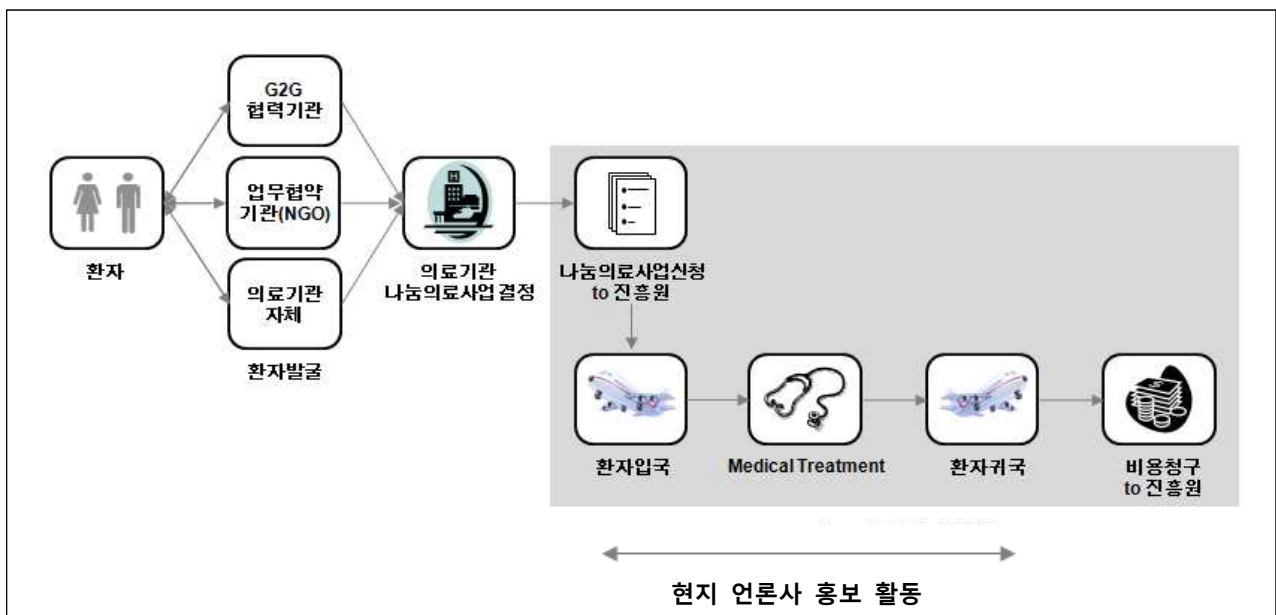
환자

G2G
협력기관

업무협약
기관(NGO)

의료기관
자체

환자발굴

의료기관
나눔의료사업 결정

나눔의료사업신청
to 진흥원

환자입국

Medical Treatment

환자귀국

비용청구
to 진흥원

현지 언론사 홍보 활동